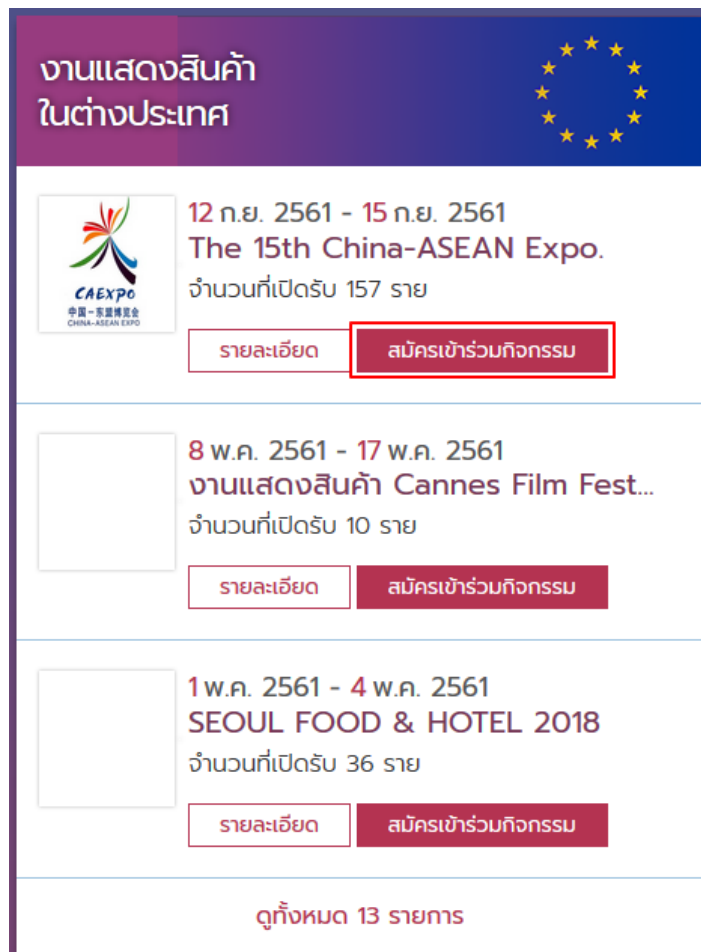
งานแสดงสินค้า
ในต่างประเทศ

CAEXPO
中国一东盟博览会
CHINA-ASEAN EXPO

12 ก.ย. 2561 - 15 ก.ย. 2561
The 15th China-ASEAN Expo.
จำนวนที่เปิดรับ 157 ราย
รายละเอียด
สมัครเข้าร่วมกิจกรรม

8 พ.ค. 2561 - 17 พ.ค. 2561
งานแสดงสินค้า Cannes Film Fest...
จำนวนที่เปิดรับ 10 ราย
รายละเอียด
สมัครเข้าร่วมกิจกรรม

1 พ.ค. 2561 - 4 พ.ค. 2561
SEOUL FOOD & HOTEL 2018
จำนวนที่เปิดรับ 36 ราย
รายละเอียด
สมัครเข้าร่วมกิจกรรม

ดูทั้งหมด 13 รายการ